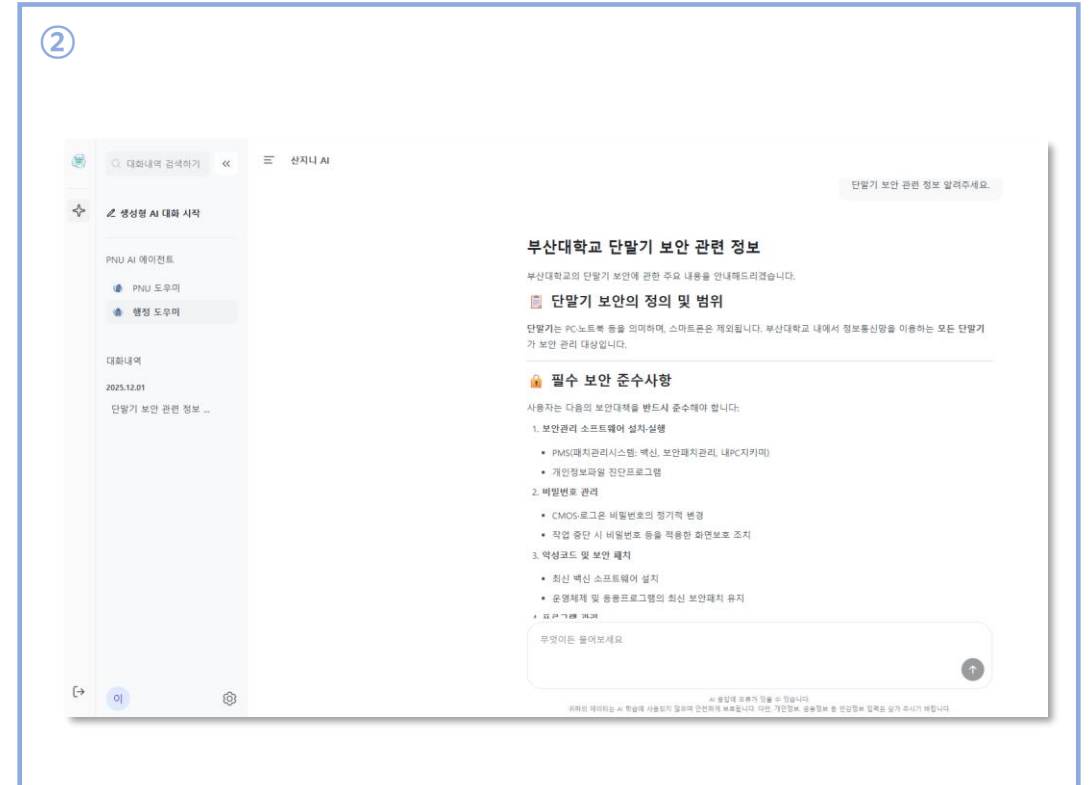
②

대화내역 검색하기 «

생성형 AI 대화 시작

PNU AI 에이전트

PNU 도우미

행정 도우미

대화내역

2025.12.01

단말기 보안 관련 정보 ...

이

산지니 AI

단말기 보안 관련 정보 알려주세요.

부산대학교 단말기 보안 관련 정보

부산대학교의 단말기 보안에 관한 주요 내용을 안내해드리겠습니다.

단말기 보안의 정의 및 범위

단말기는 PC·노트북 등을 의미하며, 스마트폰은 제외됩니다. 부산대학교 내에서 정보통신망을 이용하는 모든 단말기가 보안 관리 대상입니다.

필수 보안 준수사항

사용자는 다음의 보안대책을 반드시 준수해야 합니다:

1. 보안관리 소프트웨어 설치·실행
- PMS(패치관리시스템: 백신, 보안패치관리, 내PC지키미)
- 개인정보파일 진단프로그램

2. 비밀번호 관리
- CMOS·로그온 비밀번호의 정기적 변경
- 작업 중단 시 비밀번호 등을 적용한 화면보호 조치

3. 악성코드 및 보안 패치
- 최신 백신 소프트웨어 설치
- 운영체제 및 응용프로그램의 최신 보안패치 유지

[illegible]

무엇이든 물어보세요

AI 응답에 오류가 있을 수 있습니다.
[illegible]